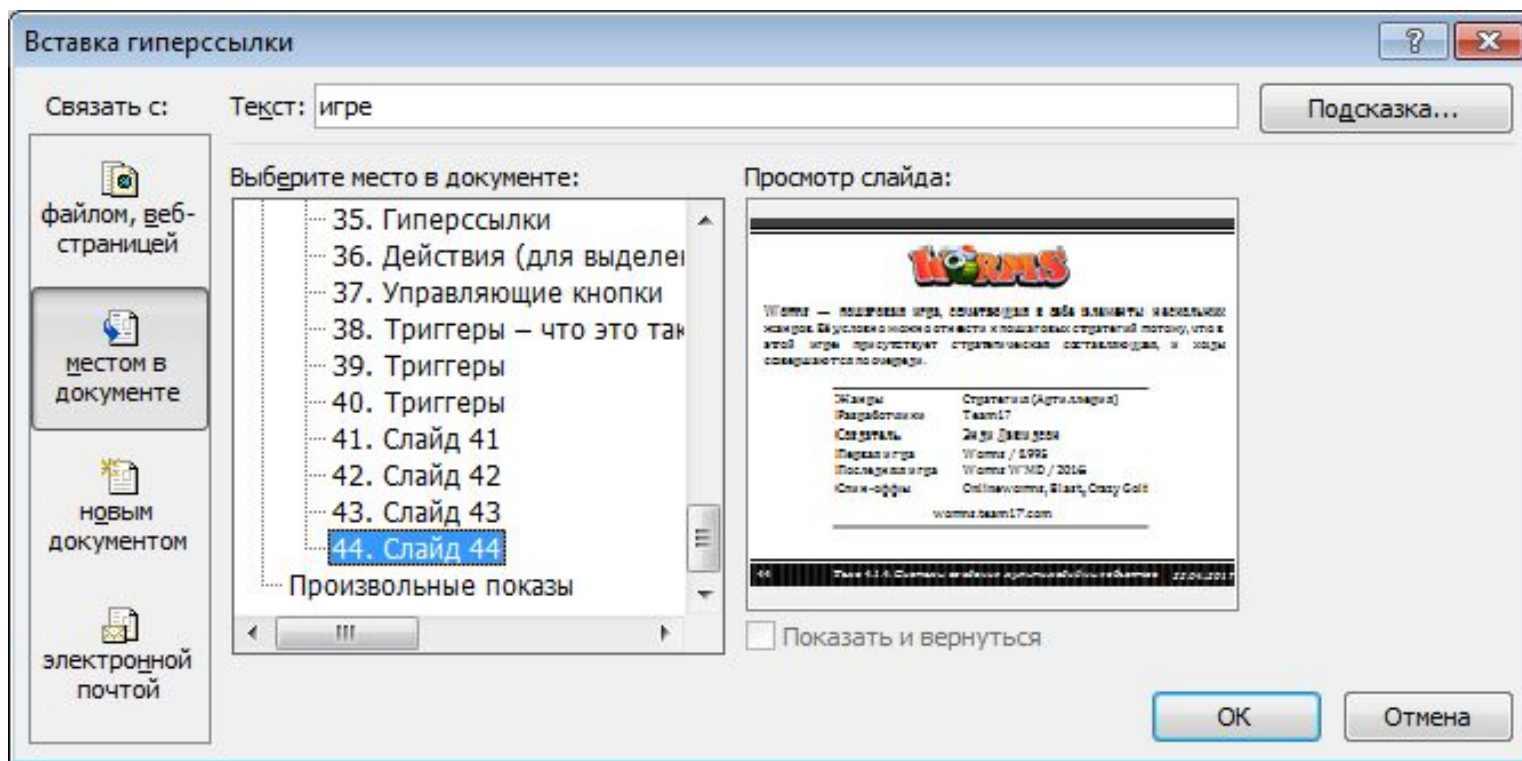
Вставка гиперссылки

Связать с:

файлом, веб-страницей

местом в документе

новым документом

электронной почтой

Текст: игре

Подсказка...

Выберите место в документе:

35. Гиперссылки
36. Действия (для выделе
37. Управляющие кнопки
38. Триггеры – что это так
39. Триггеры
40. Триггеры
41. Слайд 41
42. Слайд 42
43. Слайд 43
44. Слайд 44
Произвольные показы

Просмотр слайда:

WORMS

Worms — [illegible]

| Жанры | Стратегия (Артиллерия) |
|---|---|
| Разработчики | Team17 |
| Создатель | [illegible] |
| Первая игра | Worms / 1995 |
| Последняя игра | Worms WMD / 2016 |
| Спин-оффы | Onlineworms, Blast, Crazy Golf |

worms.team17.com

44 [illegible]

Показать и вернуться

ОК

Отмена